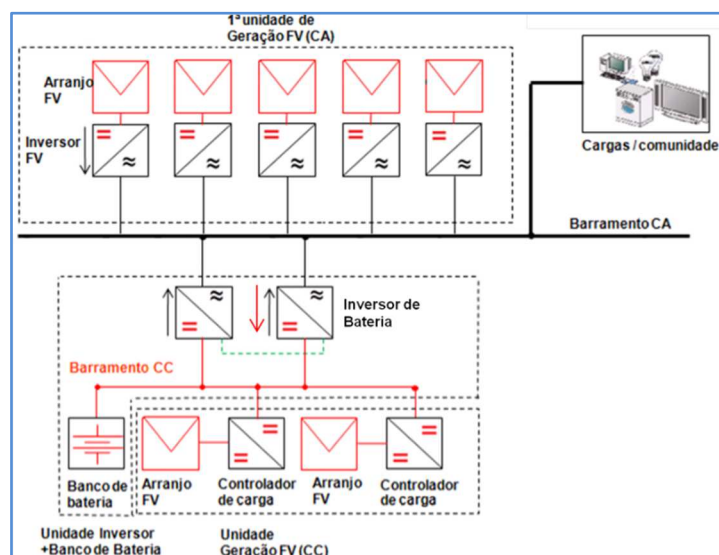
1ª unidade de Geração FV (CA)

Arranjo FV

Inversor FV

Cargas / comunidade

Barramento CA

Inversor de Bateria

Barramento CC

Banco de bateria

Arranjo FV

Controlador de carga

Arranjo FV

Controlador de carga

Unidade Inversor +Banco de Bateria

Unidade Geração FV (CC)